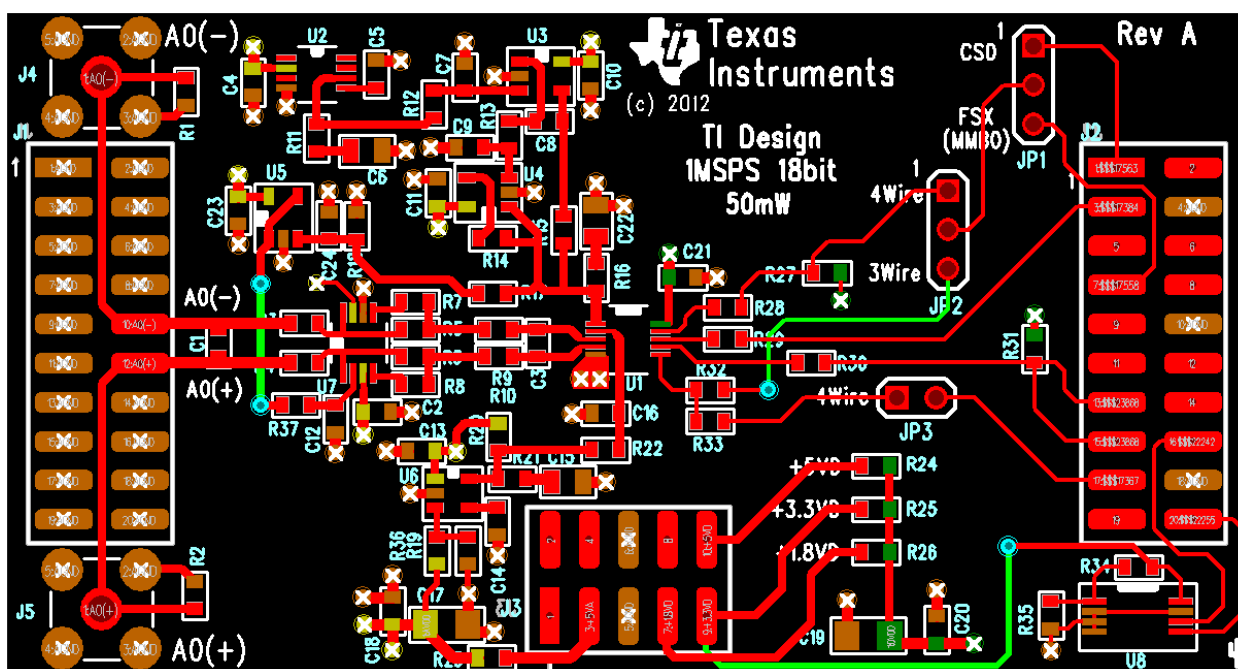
A0(-)
J4
U2
C5
U3
Texas Instruments
(c) 2012
1
CSD
Rev A
C4
R1
R12
C7
C10
R11
R13
C9
C8
FSX (MMBO)
J1
JP1
J2
C6
TI Design
1MSPS 18bit
50mW
U5
U4
1
C23
C11
4Wire
C22
R14
C21
R16
R27
3Wire
C24
A0(-)
R7
R11
R28
JP2
R31
C1
R9
C3
R30
A0(+)
R8
R10
U1
R32
U7
C2
4Wire
R37
C12
C13
C16
R33
JP3
R22
U6
R21
C15
+5VD
R24
+3.3VD
R25
R36
R19
C14
+1.8VD
R26
R2
C17
U3
R34
J5
A0(+)
C18
R20
C19
C20
R35
U8